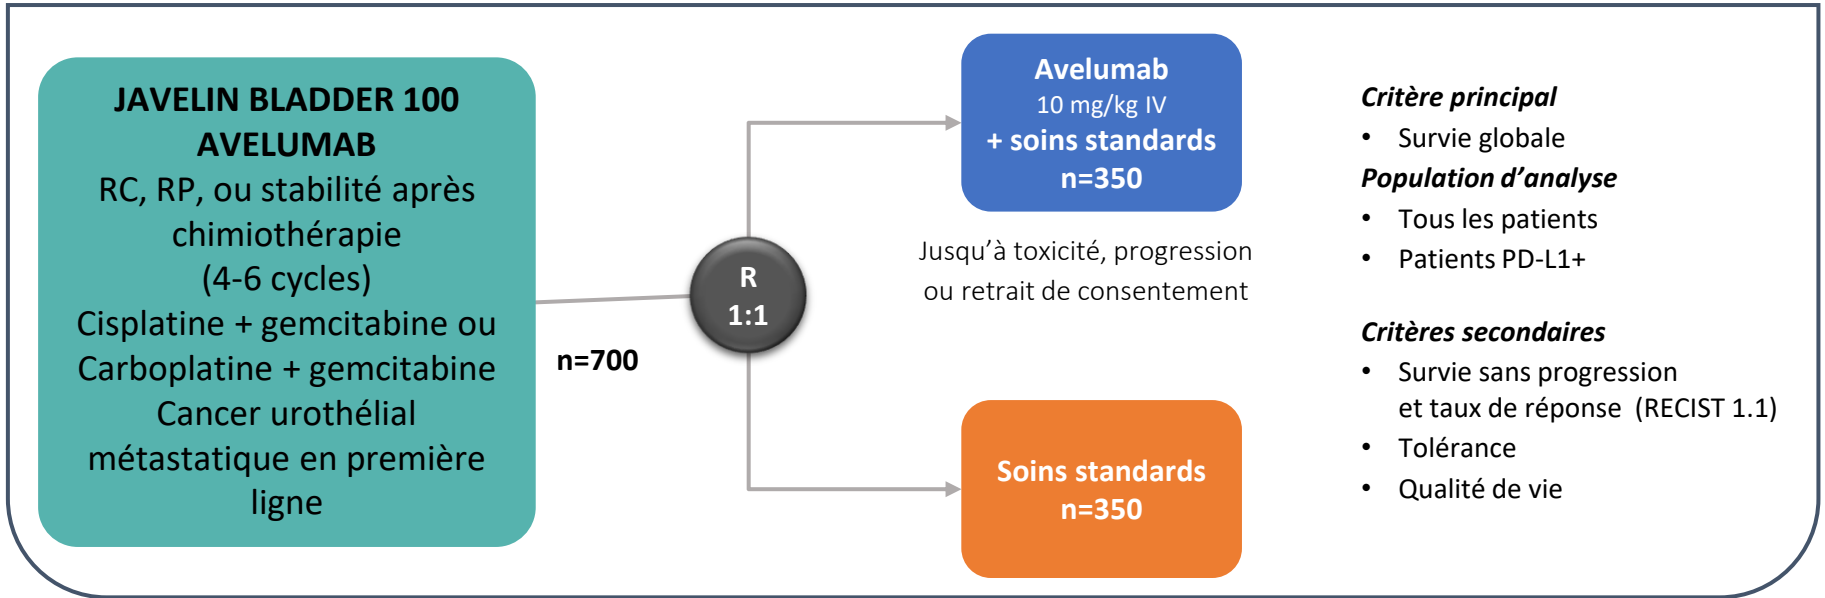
JAVELIN BLADDER 100
AVELUMAB
RC, RP, ou stabilité après chimiothérapie
(4-6 cycles)
Cisplatine + gemcitabine ou Carboplatine + gemcitabine
Cancer urothélial métastatique en première ligne

n=700

R
1:1

Avelumab
10 mg/kg IV
+ soins standards
n=350

Jusqu'à toxicité, progression ou retrait de consentement

Soins standards
n=350

Critère principal
• Survie globale
Population d'analyse
• Tous les patients
• Patients PD-L1+

Critères secondaires
• Survie sans progression et taux de réponse (RECIST 1.1)
• Tolérance
• Qualité de vie